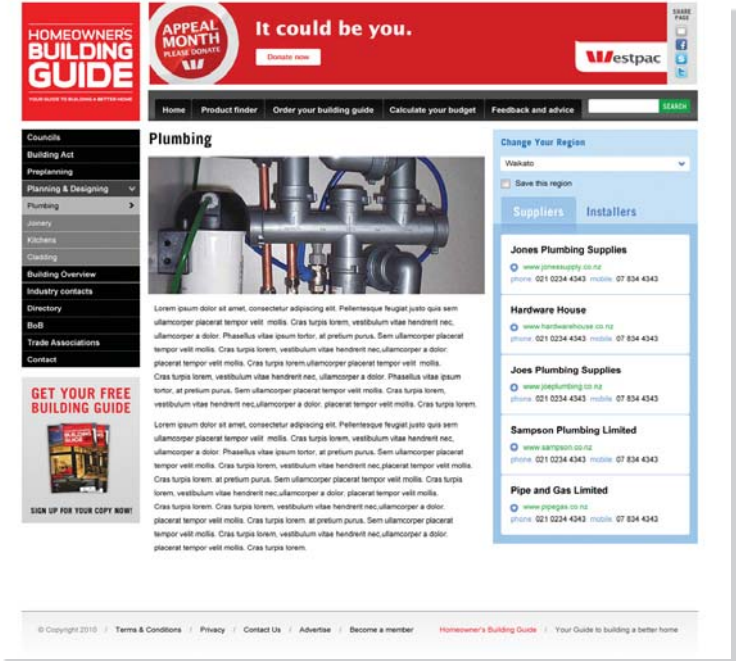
HOMEOWNER'S BUILDING GUIDE
YOUR GUIDE TO BUILDING A BETTER HOME

APPEAL MONTH PLEASE DONATE

It could be you.

Donate now

Westpac

SHARE PAGE

Home | Product finder | Order your building guide | Calculate your budget | Feedback and advice

SEARCH

Councils
Building Act
Preplanning
Planning & Designing
Plumbing
Joinery
Kitchens
Cladding
Building Overview
Industry contacts
Directory
BoB
Trade Associations
Contact

GET YOUR FREE BUILDING GUIDE

SIGN UP FOR YOUR COPY NOW!

Plumbing

Lorem ipsum dolor sit amet, consectetur adipiscing elit. Pellentesque feugiat justo quis sem ullamcorper placerat tempor velit mollis. Cras turpis lorem, vestibulum vitae hendrerit nec, ullamcorper a dolor. Phasellus vitae ipsum tortor, at pretium purus. Sem ullamcorper placerat tempor velit mollis. Cras turpis lorem, vestibulum vitae hendrerit nec,ullamcorper a dolor. placerat tempor velit mollis. Cras turpis lorem.ullamcorper placerat tempor velit mollis. Cras turpis lorem, vestibulum vitae hendrerit nec, ullamcorper a dolor. Phasellus vitae ipsum tortor, at pretium purus. Sem ullamcorper placerat tempor velit mollis. Cras turpis lorem, vestibulum vitae hendrerit nec,ullamcorper a dolor. placerat tempor velit mollis. Cras turpis lorem.

Lorem ipsum dolor sit amet, consectetur adipiscing elit. Pellentesque feugiat justo quis sem ullamcorper placerat tempor velit mollis. Cras turpis lorem, vestibulum vitae hendrerit nec, ullamcorper a dolor. Phasellus vitae ipsum tortor, at pretium purus. Sem ullamcorper placerat tempor velit mollis. Cras turpis lorem, vestibulum vitae hendrerit nec,placerat tempor velit mollis. Cras turpis lorem. at pretium purus. Sem ullamcorper placerat tempor velit mollis. Cras turpis lorem, vestibulum vitae hendrerit nec,ullamcorper a dolor. placerat tempor velit mollis. Cras turpis lorem. Cras turpis lorem, vestibulum vitae hendrerit nec,ullamcorper a dolor. placerat tempor velit mollis. Cras turpis lorem. at pretium purus. Sem ullamcorper placerat tempor velit mollis. Cras turpis lorem, vestibulum vitae hendrerit nec,ullamcorper a dolor. placerat tempor velit mollis. Cras turpis lorem.

Change Your Region
Waikato
Save this region

Suppliers | Installers

Jones Plumbing Supplies
www.jonessupply.co.nz
phone: 021 0234 4343 mobile: 07 834 4343

Hardware House
www.hardwarehouse.co.nz
phone: 021 0234 4343 mobile: 07 834 4343

Joes Plumbing Supplies
www.joeplumbing.co.nz
phone: 021 0234 4343 mobile: 07 834 4343

Sampson Plumbing Limited
www.sampson.co.nz
phone: 021 0234 4343 mobile: 07 834 4343

Pipe and Gas Limited
www.pipegas.co.nz
phone: 021 0234 4343 mobile: 07 834 4343

© Copyright 2010 / Terms & Conditions / Privacy / Contact Us / Advertise / Become a member   Homeowner's Building Guide / Your Guide to building a better home